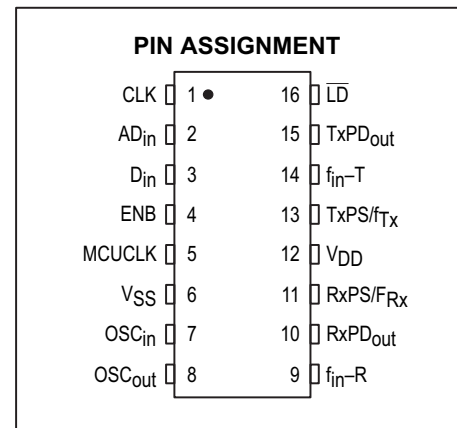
PIN ASSIGNMENT

CLK 1
$AD_{in}$ 2
$D_{in}$ 3
ENB 4
MCUCLK 5
$V_{SS}$ 6
$OSC_{in}$ 7
$OSC_{out}$ 8

16 $\overline{LD}$
15 $TxPD_{out}$
14 $f_{in}$–T
13 TxPS/$f_{Tx}$
12 $V_{DD}$
11 RxPS/$F_{Rx}$
10 $RxPD_{out}$
9 $f_{in}$–R